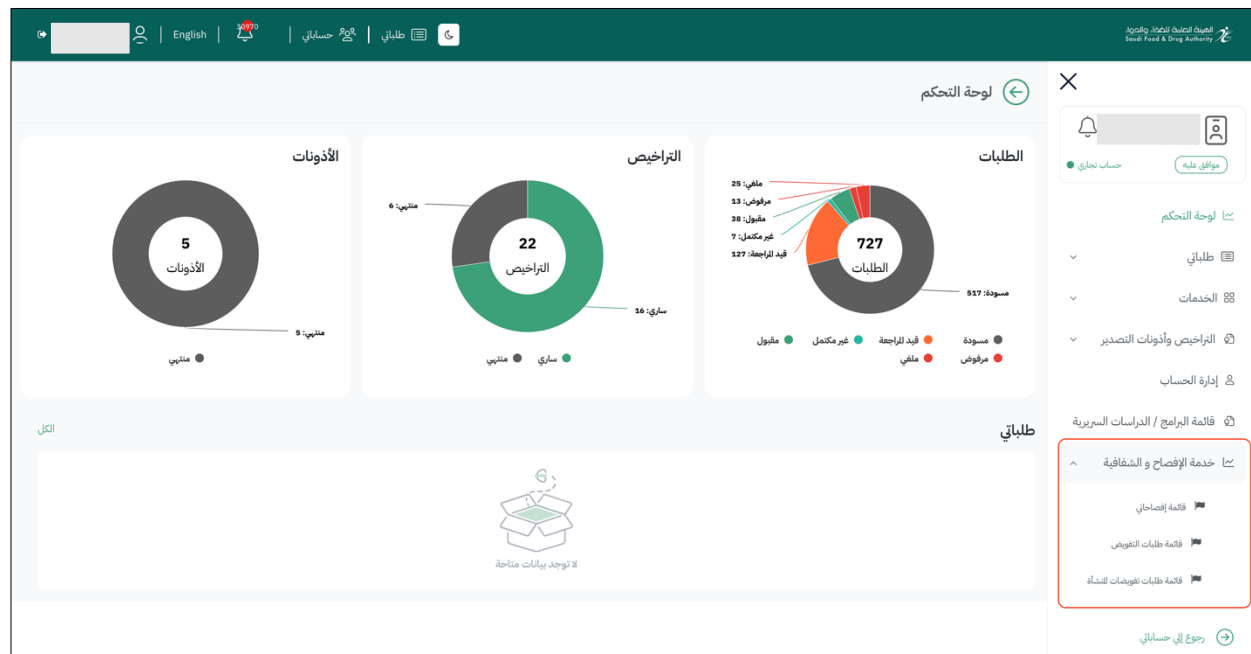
الهيئة العامة للغذاء والدواء
Saudi Food & Drug Authority

طلباتي | حساباتي | 30970 | English

لوحة التحكم

موافق عليه
حساب تجاري

لوحة التحكم
طلباتي
الخدمات
التراخيص وأذونات التصدير
إدارة الحساب
قائمة البرامج / الدراسات السريرية
خدمة الإفصاح و الشفافية
قائمة إفصاحاتي
قائمة طلبات التفويض
قائمة طلبات تفويضات المنشأة
رجوع إلى حساباتي

الطلبات
ملغي: 25
مرفوض: 13
مقبول: 38
غير مكتمل: 7
قيد المراجعة: 127
727
الطلبات
مسودة: 517
مسودة
قيد المراجعة
غير مكتمل
مقبول
مرفوض
ملغي

التراخيص
منتهي: 6
22
التراخيص
ساري: 16
ساري
منتهي

الأذونات
5
الأذونات
منتهي: 5
منتهي

طلباتي
الكل
لا توجد بيانات متاحة